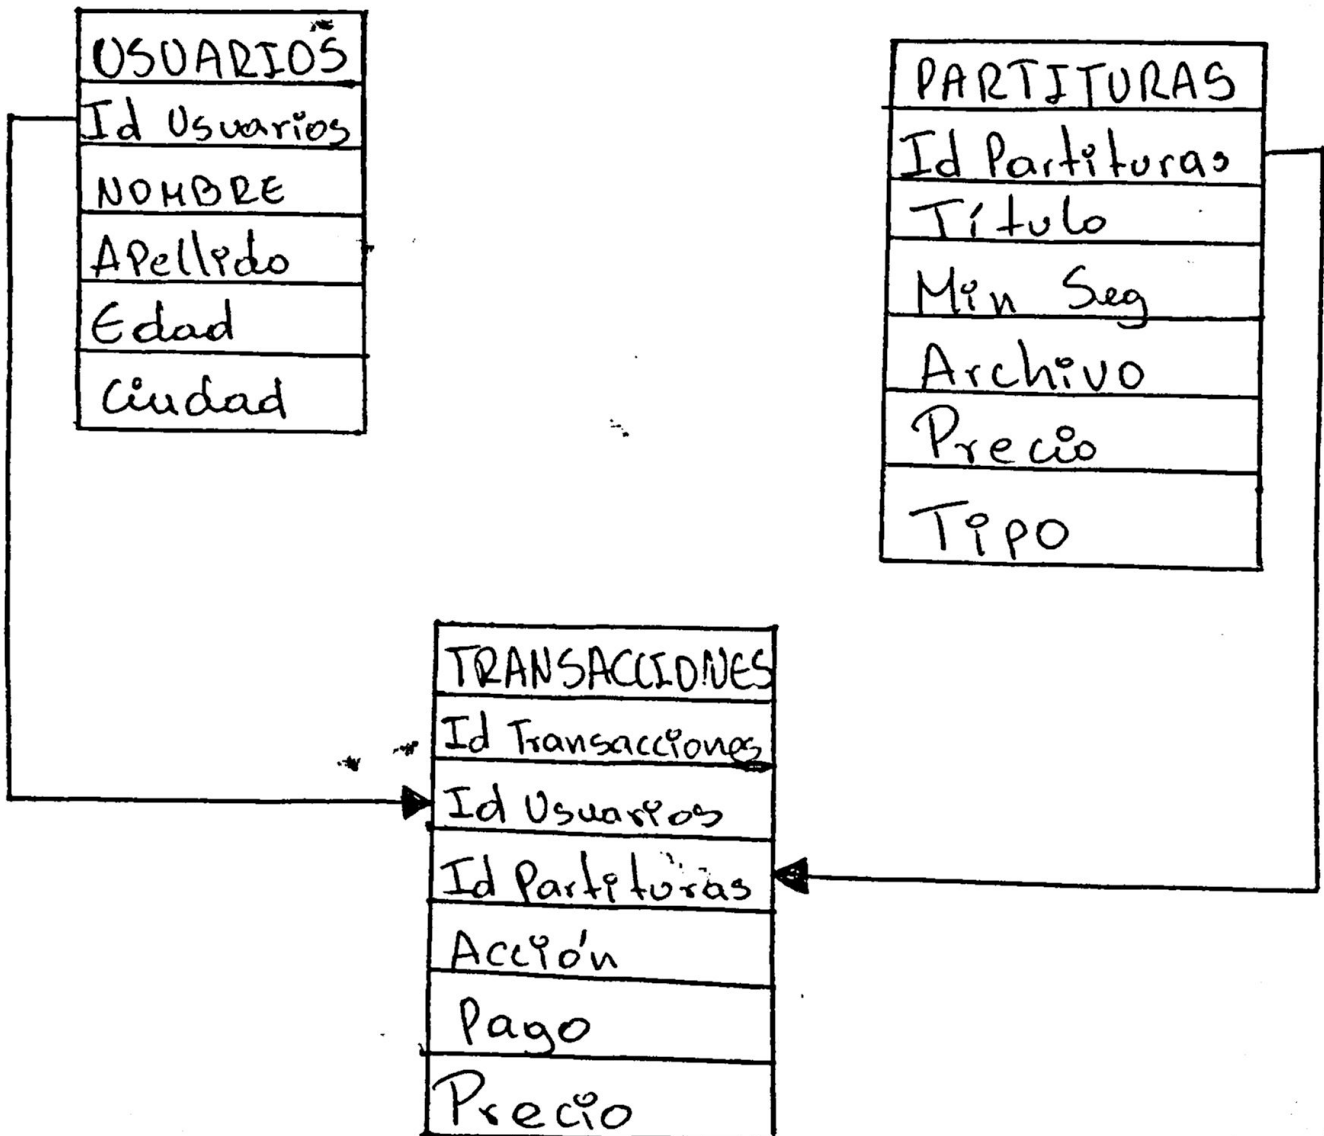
| USUARIOS |
|---|
| Id Usuarios |
| NOMBRE |
| Apellido |
| Edad |
| Ciudad |

| PARTITURAS |
|---|
| Id Partituras |
| Título |
| Min Seg |
| Archivo |
| Precio |
| Tipo |

| TRANSACCIONES |
|---|
| Id Transacciones |
| Id Usuarios |
| Id Partituras |
| Acción |
| Pago |
| Precio |